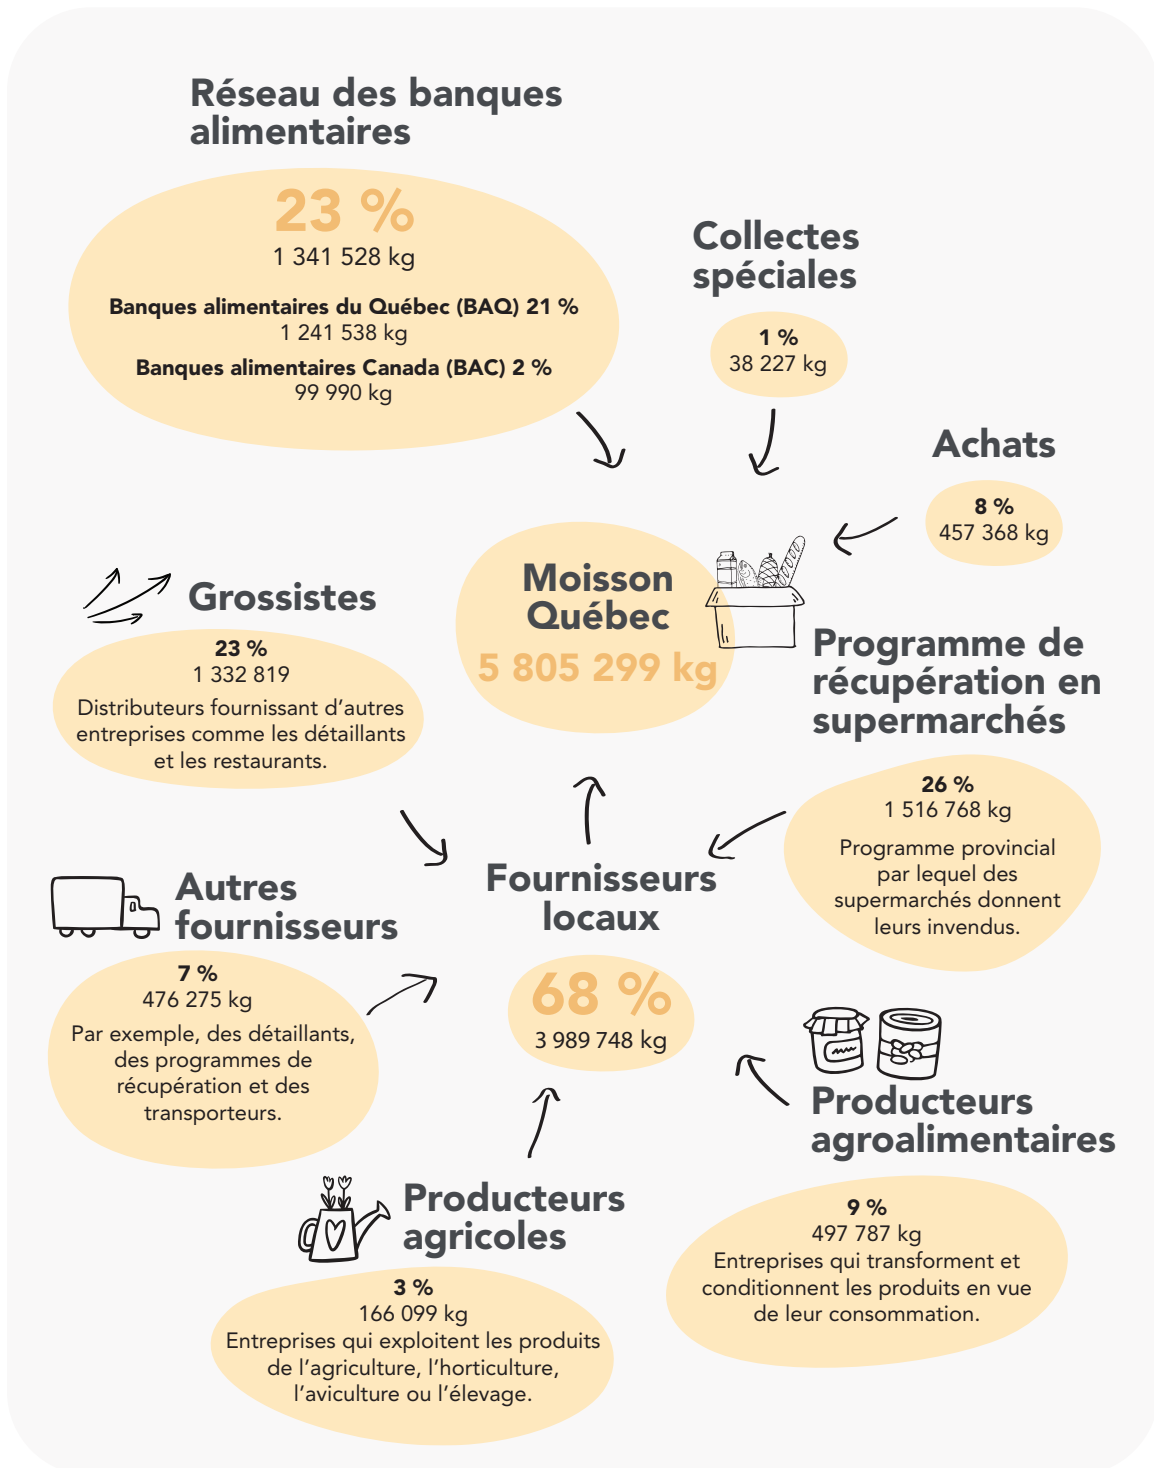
Réseau des banques alimentaires

23 %
1 341 528 kg

Banques alimentaires du Québec (BAQ) 21 %
1 241 538 kg

Banques alimentaires Canada (BAC) 2 %
99 990 kg

Collectes spéciales

1 %
38 227 kg

Achats

8 %
457 368 kg

Grossistes

23 %
1 332 819
Distributeurs fournissant d'autres entreprises comme les détaillants et les restaurants.

Moisson Québec
5 805 299 kg

Programme de récupération en supermarchés

26 %
1 516 768 kg
Programme provincial par lequel des supermarchés donnent leurs invendus.

Autres fournisseurs

7 %
476 275 kg
Par exemple, des détaillants, des programmes de récupération et des transporteurs.

Fournisseurs locaux

68 %
3 989 748 kg

Producteurs agroalimentaires

9 %
497 787 kg
Entreprises qui transforment et conditionnent les produits en vue de leur consommation.

Producteurs agricoles

3 %
166 099 kg
Entreprises qui exploitent les produits de l'agriculture, l'horticulture, l'aviculture ou l'élevage.